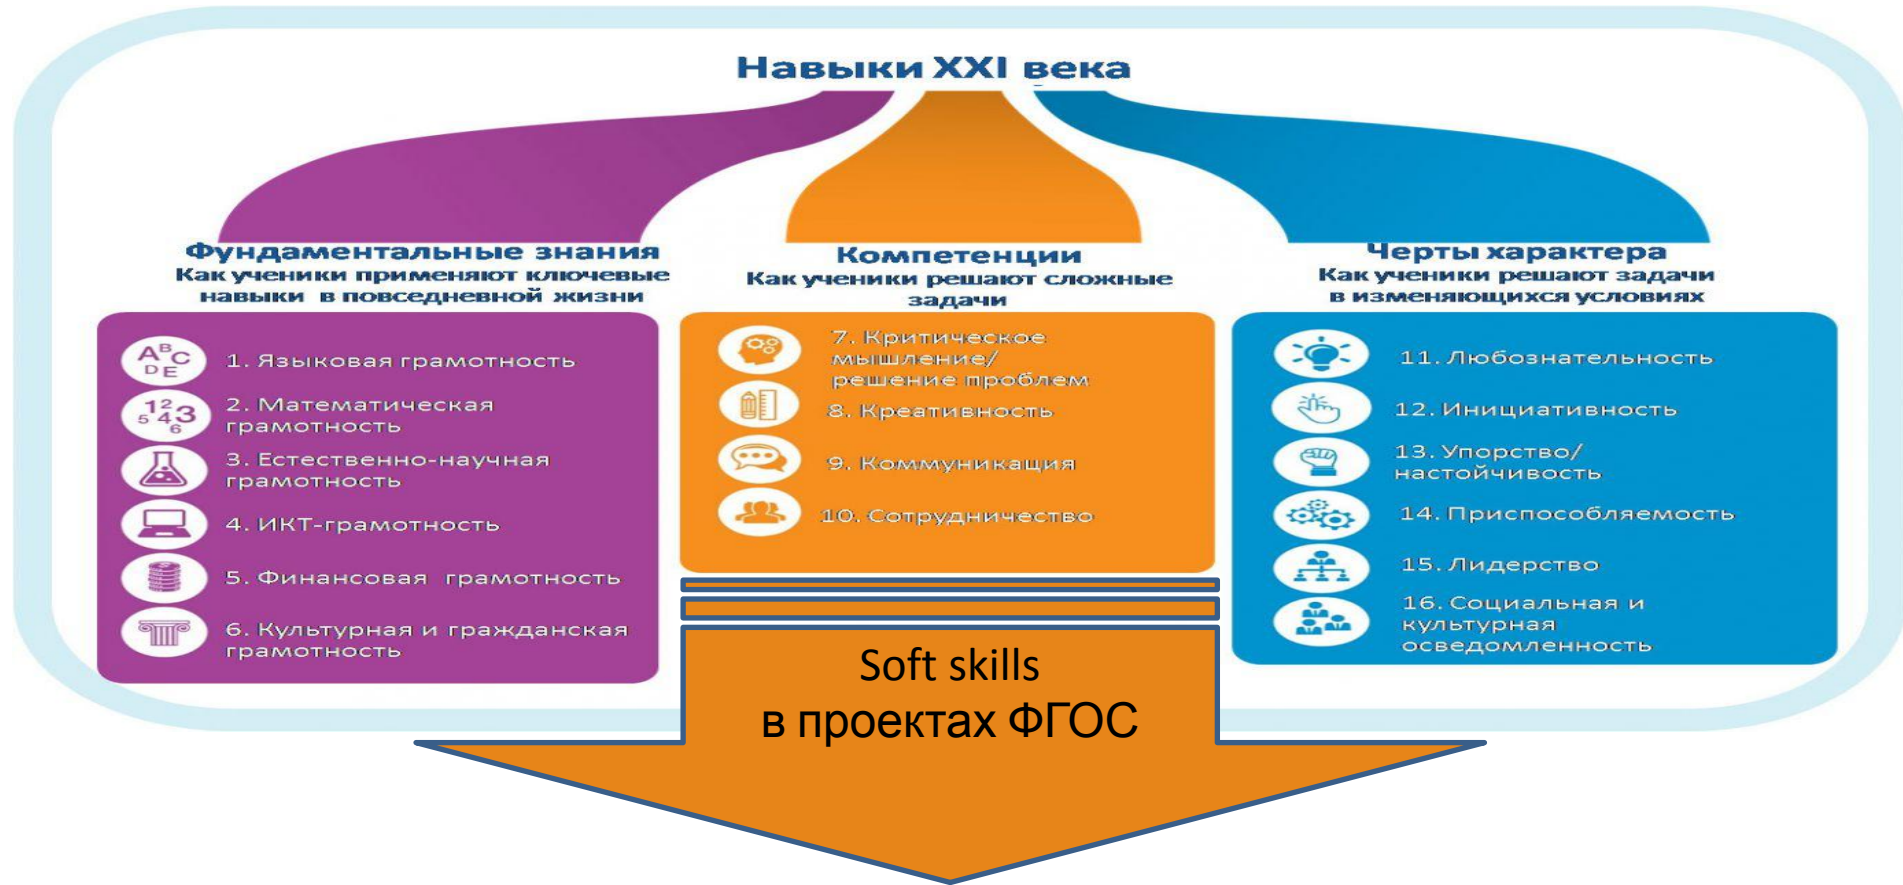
Навыки XXI века

Фундаментальные знания
Как ученики применяют ключевые навыки в повседневной жизни

ABCDE 1. Языковая грамотность

12 3 4 5 6 2. Математическая грамотность

3. Естественно-научная грамотность

4. ИКТ-грамотность

5. Финансовая грамотность

6. Культурная и гражданская грамотность

Компетенции
Как ученики решают сложные задачи

7. Критическое мышление/ решение проблем

8. Креативность

9. Коммуникация

10. Сотрудничество

Черты характера
Как ученики решают задачи в изменяющихся условиях

11. Любознательность

12. Инициативность

13. Упорство/ настойчивость

14. Приспособляемость

15. Лидерство

16. Социальная и культурная осведомленность

Soft skills
в проектах ФГОС